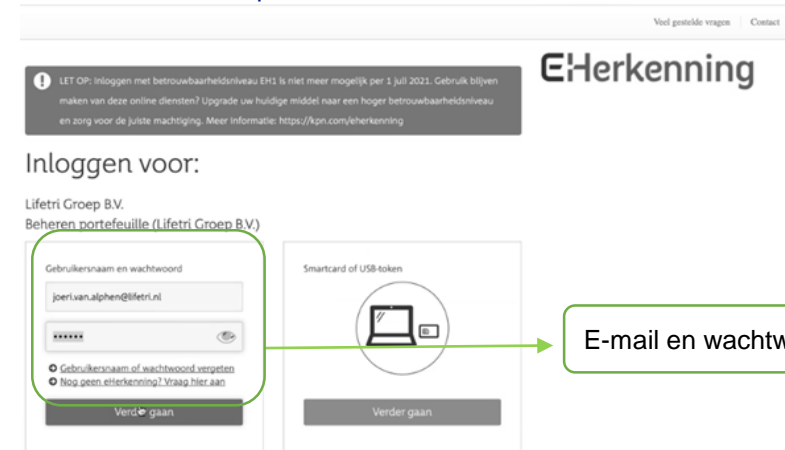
Veel gestelde vragen | Contact

eHerkenning

LET OP: Inloggen met betrouwbaarheidsniveau EH1 is niet meer mogelijk per 1 juli 2021. Gebruik blijven maken van deze online diensten? Upgrade uw huidige middel naar een hoger betrouwbaarheidsniveau en zorg voor de juiste machtiging. Meer informatie: https://kpn.com/eherkenning

Inloggen voor:

Lifetri Groep B.V.
Beheren portefeuille (Lifetri Groep B.V.)

Gebruikersnaam en wachtwoord

joeri.van.alphen@lifetri.nl

••••••

Gebruikersnaam of wachtwoord vergeten
Nog geen eHerkenning? Vraag hier aan

Verder gaan

Smartcard of USB-token

Verder gaan

E-mail en wachtw